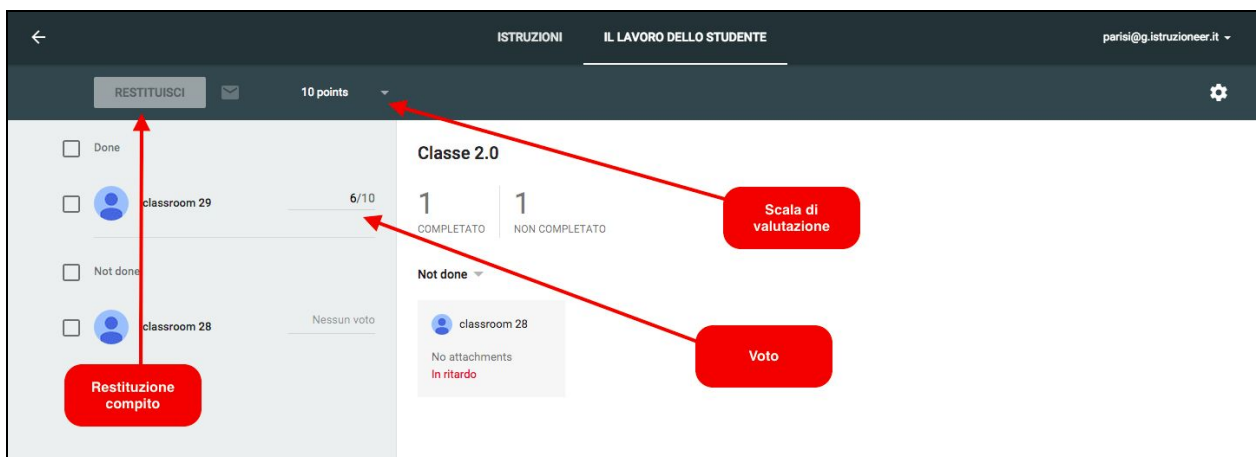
ISTRUZIONI
IL LAVORO DELLO STUDENTE
parisi@g.istruzioneer.it

RESTITUISCI
10 points

Done
classroom 29
6/10

Not done
classroom 28
Nessun voto

Restituzione compito

Classe 2.0
1
COMPLETATO
1
NON COMPLETATO

Not done

classroom 28
No attachments
In ritardo

Scala di valutazione

Voto